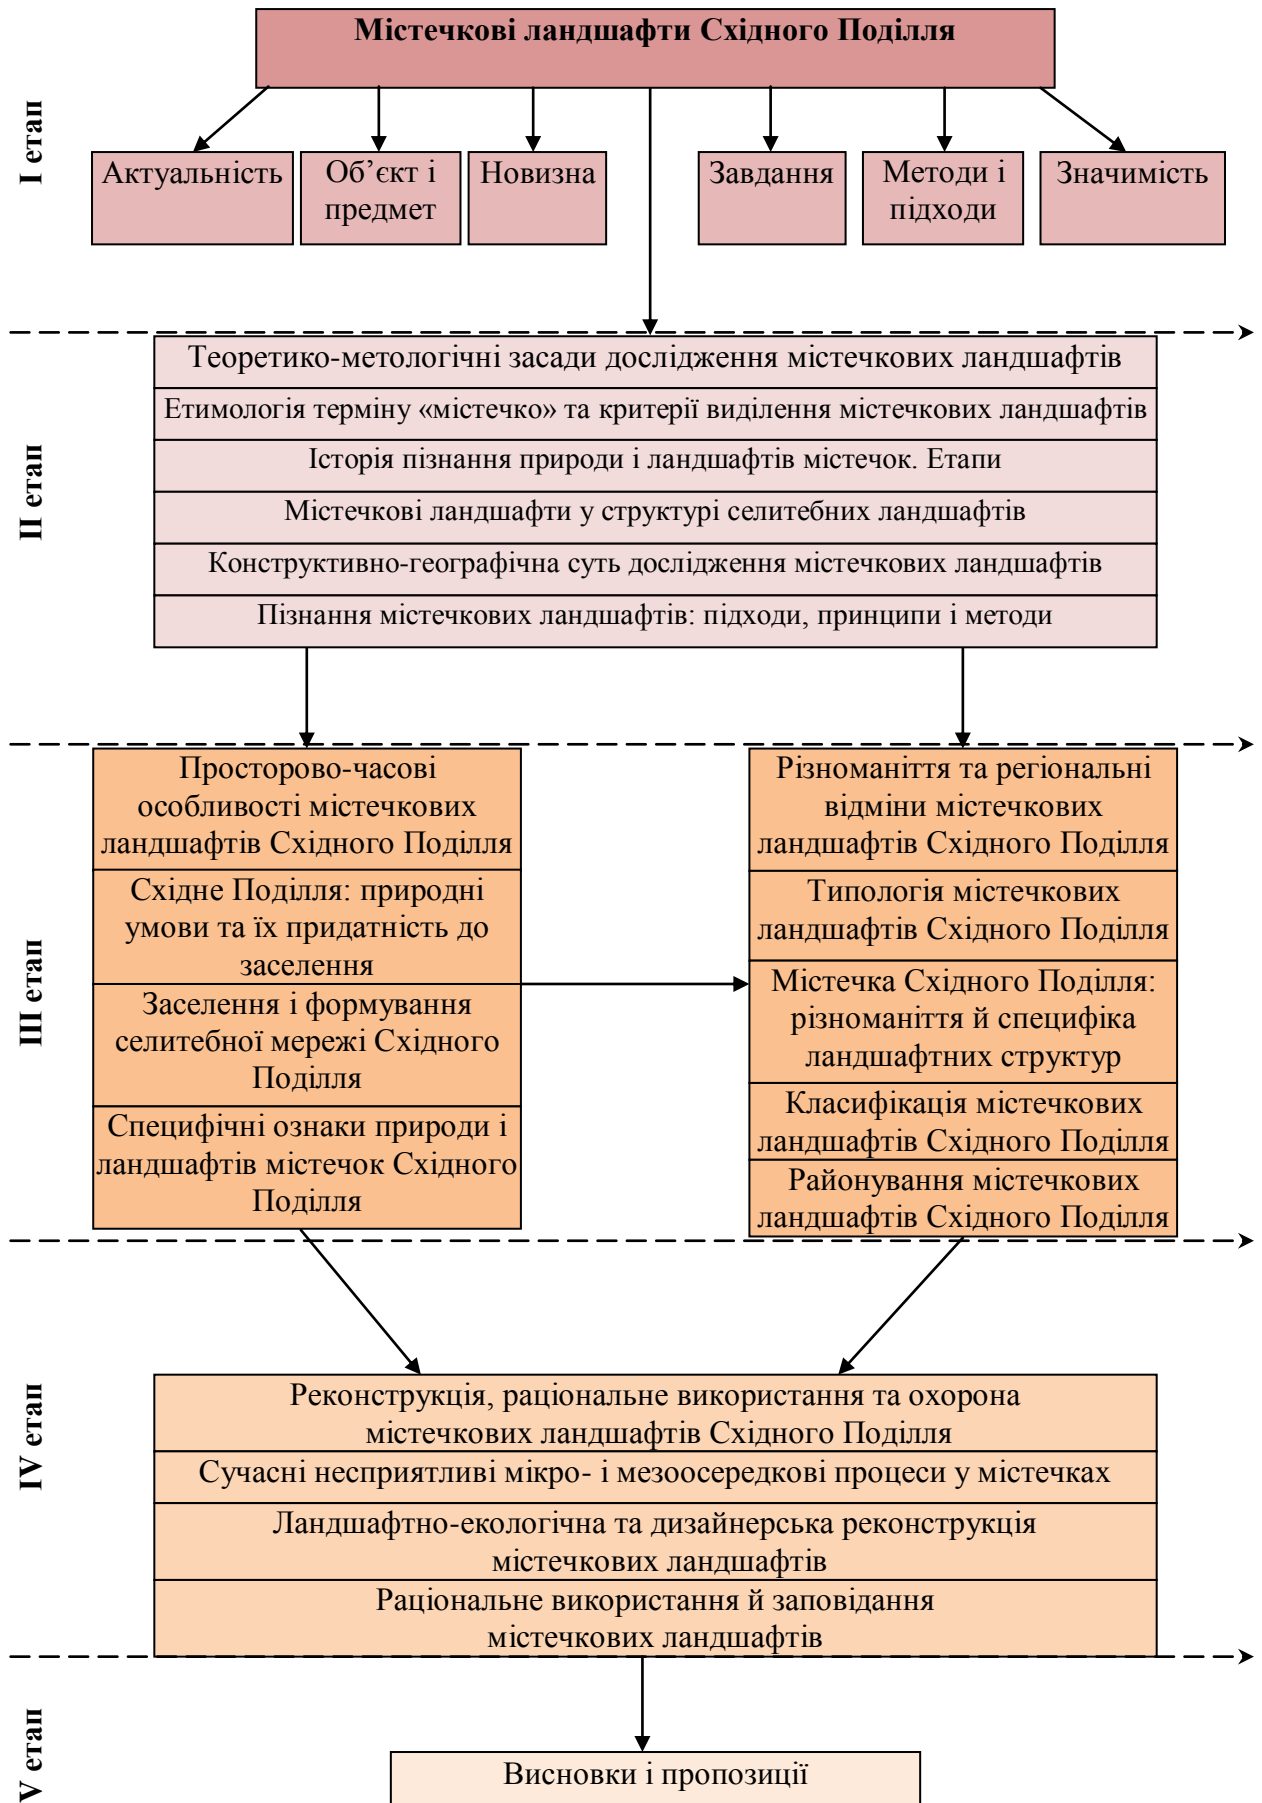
Містечкові ландшафти Східного Поділля

I етап

Актуальність

Об'єкт і предмет

Новизна

Завдання

Методи і підходи

Значимість

II етап

Теоретико-метологічні засади дослідження містечкових ландшафтів

Етимологія терміну «містечко» та критерії виділення містечкових ландшафтів

Історія пізнання природи і ландшафтів містечок. Етапи

Містечкові ландшафти у структурі селитебних ландшафтів

Конструктивно-географічна суть дослідження містечкових ландшафтів

Пізнання містечкових ландшафтів: підходи, принципи і методи

III етап

Просторово-часові особливості містечкових ландшафтів Східного Поділля

Східне Поділля: природні умови та їх придатність до заселення

Заселення і формування селитебної мережі Східного Поділля

Специфічні ознаки природи і ландшафтів містечок Східного Поділля

Різноманіття та регіональні відміни містечкових ландшафтів Східного Поділля

Типологія містечкових ландшафтів Східного Поділля

Містечка Східного Поділля: різноманіття й специфіка ландшафтних структур

Класифікація містечкових ландшафтів Східного Поділля

Районування містечкових ландшафтів Східного Поділля

IV етап

Реконструкція, раціональне використання та охорона містечкових ландшафтів Східного Поділля

Сучасні несприятливі мікро- і мезоосередкові процеси у містечках

Ландшафтно-екологічна та дизайнерська реконструкція містечкових ландшафтів

Раціональне використання й заповідання містечкових ландшафтів

V етап

Висновки і пропозиції